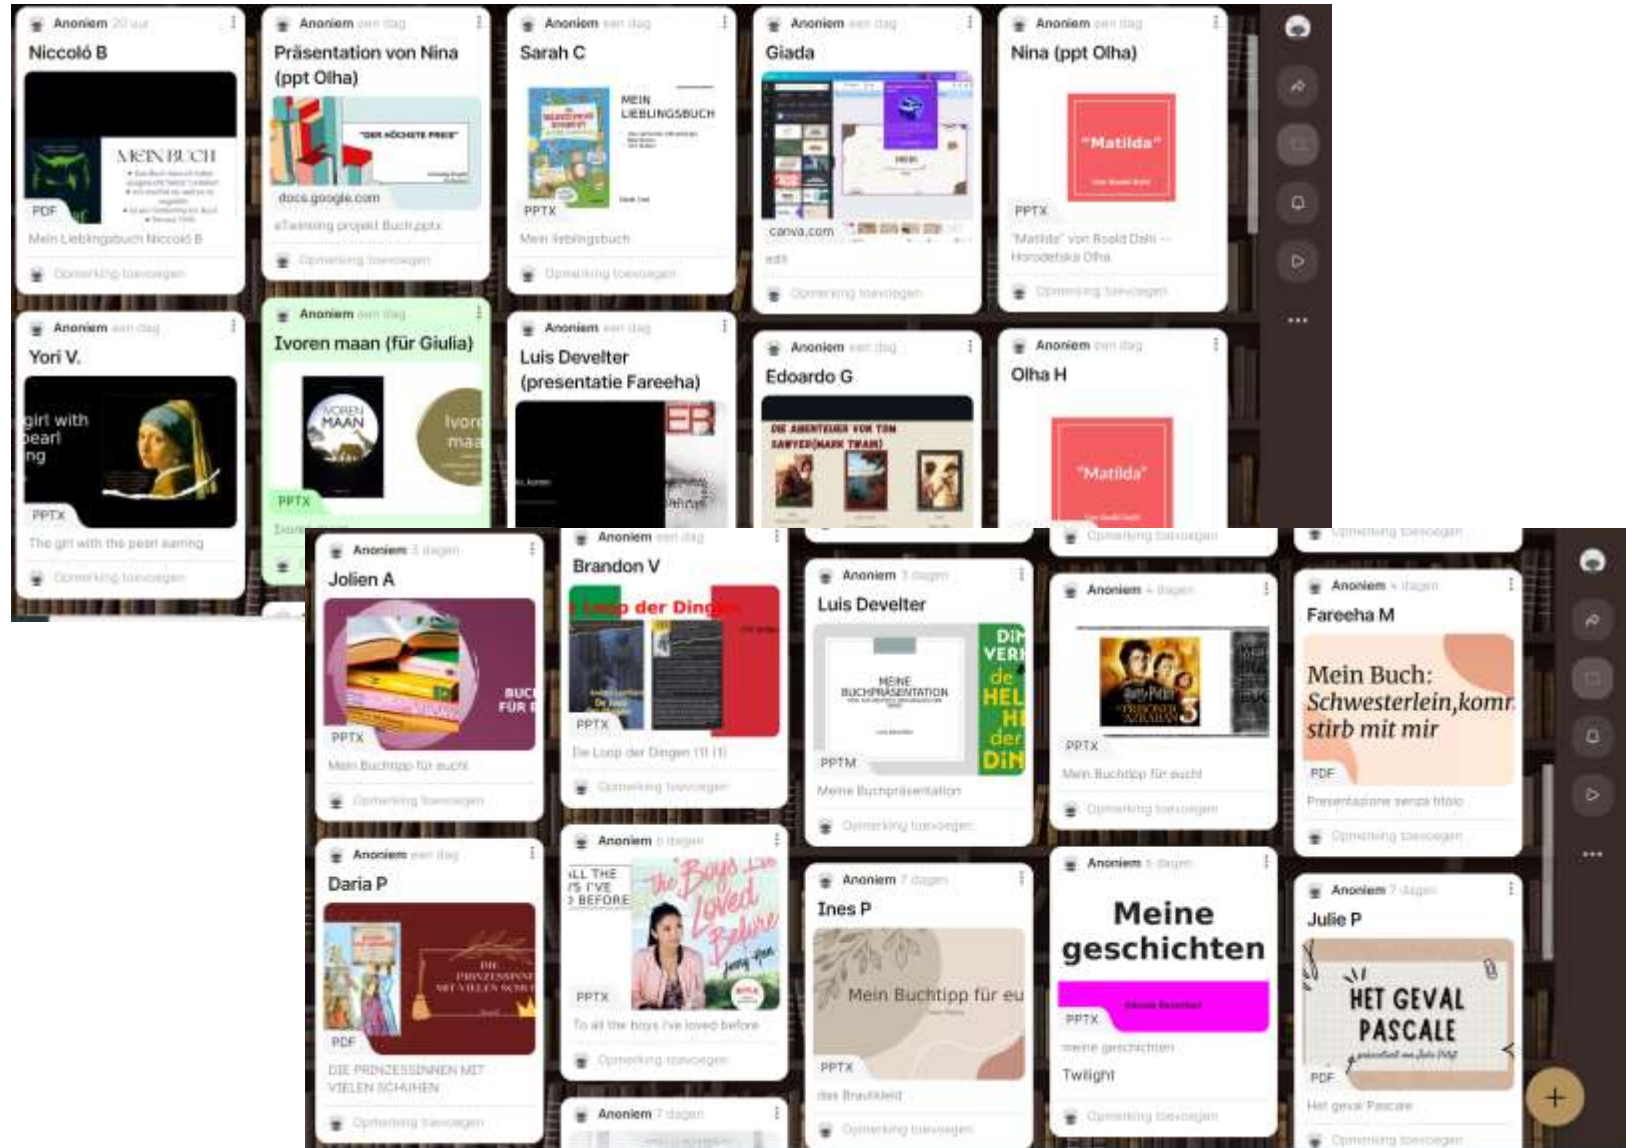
Anoniem 20 uur
Niccolò B
MEIN BUCH
PDF
Mein Lieblingsbuch Niccolò B
Opmerking toevoegen

Anoniem een dag
Präsentation von Nina (ppt Olha)
"DER HÖCHSTE PREIS"
docs.google.com
eTwinning projekt Buch.pptx
Opmerking toevoegen

Anoniem een dag
Sarah C
MEIN LIEBLINGSBUCH
PPTX
Mein lieblingsbuch
Opmerking toevoegen

Anoniem een dag
Giada
canva.com
edit
Opmerking toevoegen

Anoniem een dag
Nina (ppt Olha)
"Matilda"
PPTX
"Matilda" von Roald Dahl — Horodetska Olha
Opmerking toevoegen

Anoniem een dag
Yori V.
girl with pearl ng
PPTX
The girl with the pearl earring
Opmerking toevoegen

Anoniem een dag
Ivoren maan (für Giulia)
IVOREN MAAN
Ivor maa
PPTX

Anoniem een dag
Luis Develter (presentatie Fareeha)

Anoniem een dag
Edoardo G
DIE ABENTEUER VON TOM SAWYER(MARK TWAIN)

Anoniem een dag
Olha H
"Matilda"

Opmerking toevoegen
Opmerking toevoegen

Anoniem 3 dagen
Jolien A
BUC FÜR
PPTX
Mein Buchtipp für euch!
Opmerking toevoegen

Anoniem een dag
Brandon V
Loop der Din
PPTX
De Loop der Dingen (1) (1)
Opmerking toevoegen

Anoniem 3 dagen
Luis Develter
MEINE BUCHPRÄSENTATION
DIN VERI de HEL HI der DIN
PPTM
Meine Buchpräsentation
Opmerking toevoegen

Anoniem 4 dagen
PPTX
Mein Buchtipp für euch!
Opmerking toevoegen

Anoniem 4 dagen
Fareeha M
Mein Buch: Schwesterlein,komm stirb mit mir
PDF
Presentazione senza titolo
Opmerking toevoegen

Anoniem een dag
Daria P
DIE PRINZESSINNEN MIT VIELEN SCHUH
PDF
DIE PRINZESSINNEN MIT VIELEN SCHUHEN
Opmerking toevoegen

Anoniem 6 dagen
ALL THE S I'VE BEFORE
The Boys I've Loved Before
PPTX
To all the boys I've loved before
Opmerking toevoegen

Anoniem 7 dagen

Anoniem 7 dagen
Ines P
Mein Buchtipp für eu
PPTX
das Brautkleid
Opmerking toevoegen

Anoniem 5 dagen
Meine geschichten
PPTX
meine geschichten
Twilight
Opmerking toevoegen

Anoniem 7 dagen
Julie P
HET GEVAL PASCALE
PDF
Het geval Pascale
Opmerking toevoegen